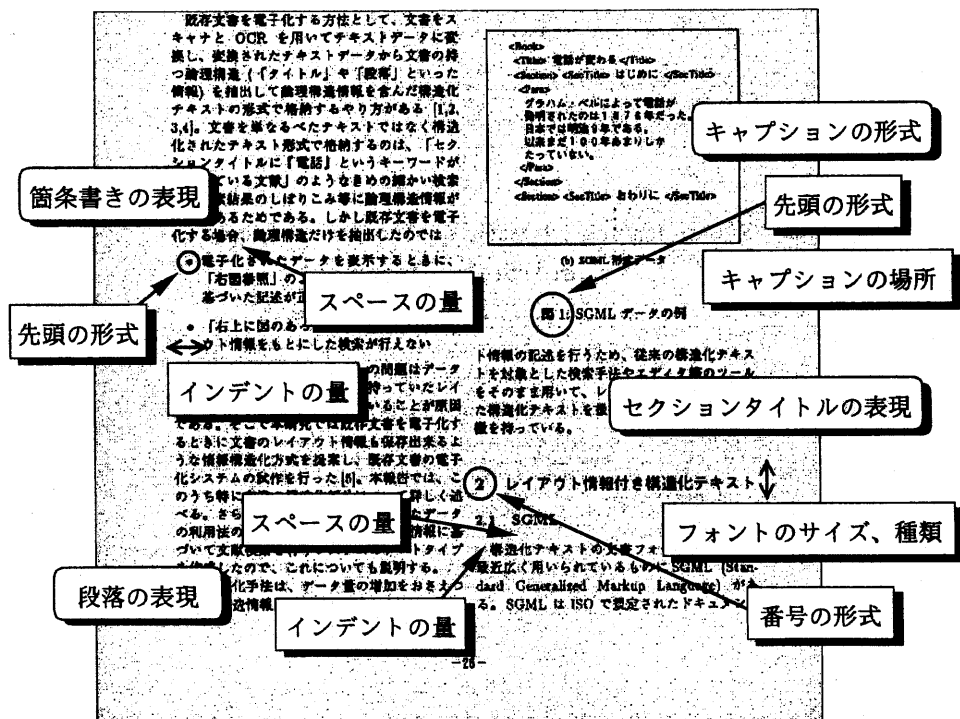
既存文書を電子化する方法として、文書をスキャナと OCR を用いてテキストデータに変換し、変換されたテキストデータから文書の持つ論理構造（「タイトル」や「段落」といった情報）を抽出して論理構造情報を含んだ構造化テキストの形式で格納するやり方がある [1,2,3,4]。文書を単なるべたテキストではなく構造化されたテキスト形式で格納するのは、「セクションタイトルに『電話』というキーワードが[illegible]ている文献」のようなきめの細かい検索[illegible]結果のしぼりこみ等に論理構造情報が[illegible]あるためである。しかし既存文書を電子化する場合、論理構造だけを抽出したのでは

箇条書きの表現

● 電子化された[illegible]データを表示するときに、「右図参照」の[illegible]基づいた記述が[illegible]

スペースの量

先頭の形式

● 「右上に図のあ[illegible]ウト情報をもとにした検索が行えない

インデントの量

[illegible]の問題はデータ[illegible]持っていたレイ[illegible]いることが原因である。そこで本研究では既存文書を電子化するときに文書のレイアウト情報も保存出来るような情報構造化方式を提案し、既存文書の電子化システムの試作を行った [5]。本報告では、このうち特に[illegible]詳しく述べる。さら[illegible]データの利用法の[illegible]情報に基づいて文献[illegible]トタイプ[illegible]たので、これについても説明する。
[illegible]化手法は、データ量の増加をおさえつ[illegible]造情報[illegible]

スペースの量

段落の表現

インデントの量

<Book>
<Title> 電話が変わる </Title>
<Section> <SecTitle> はじめに </SecTitle>
<Para>
グラハム・ベルによって電話が発明されたのは１８７６年だった。日本では明治９年である。以来まだ１００年あまりしかたっていない。
</Para>
</Section>
<Section> <SecTitle> おわりに </SecTitle>

キャプションの形式

先頭の形式

(b) SGML 形式データ

キャプションの場所

図 1: SGML データの例

ト情報の記述を行うため、従来の構造化テキストを対象とした検索手法やエディタ等のツールをそのまま用いて、レ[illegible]た構造化テキストを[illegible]徴を持っている。

セクションタイトルの表現

2 レイアウト情報付き構造化テキスト

フォントのサイズ、種類

2.1 SGML

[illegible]構造化テキストの文書フォ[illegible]最近広く用いられているものに SGML (Standard Generalized Markup Language) が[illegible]る。SGML は ISO で規定されたドキュメ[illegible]

番号の形式

−25−